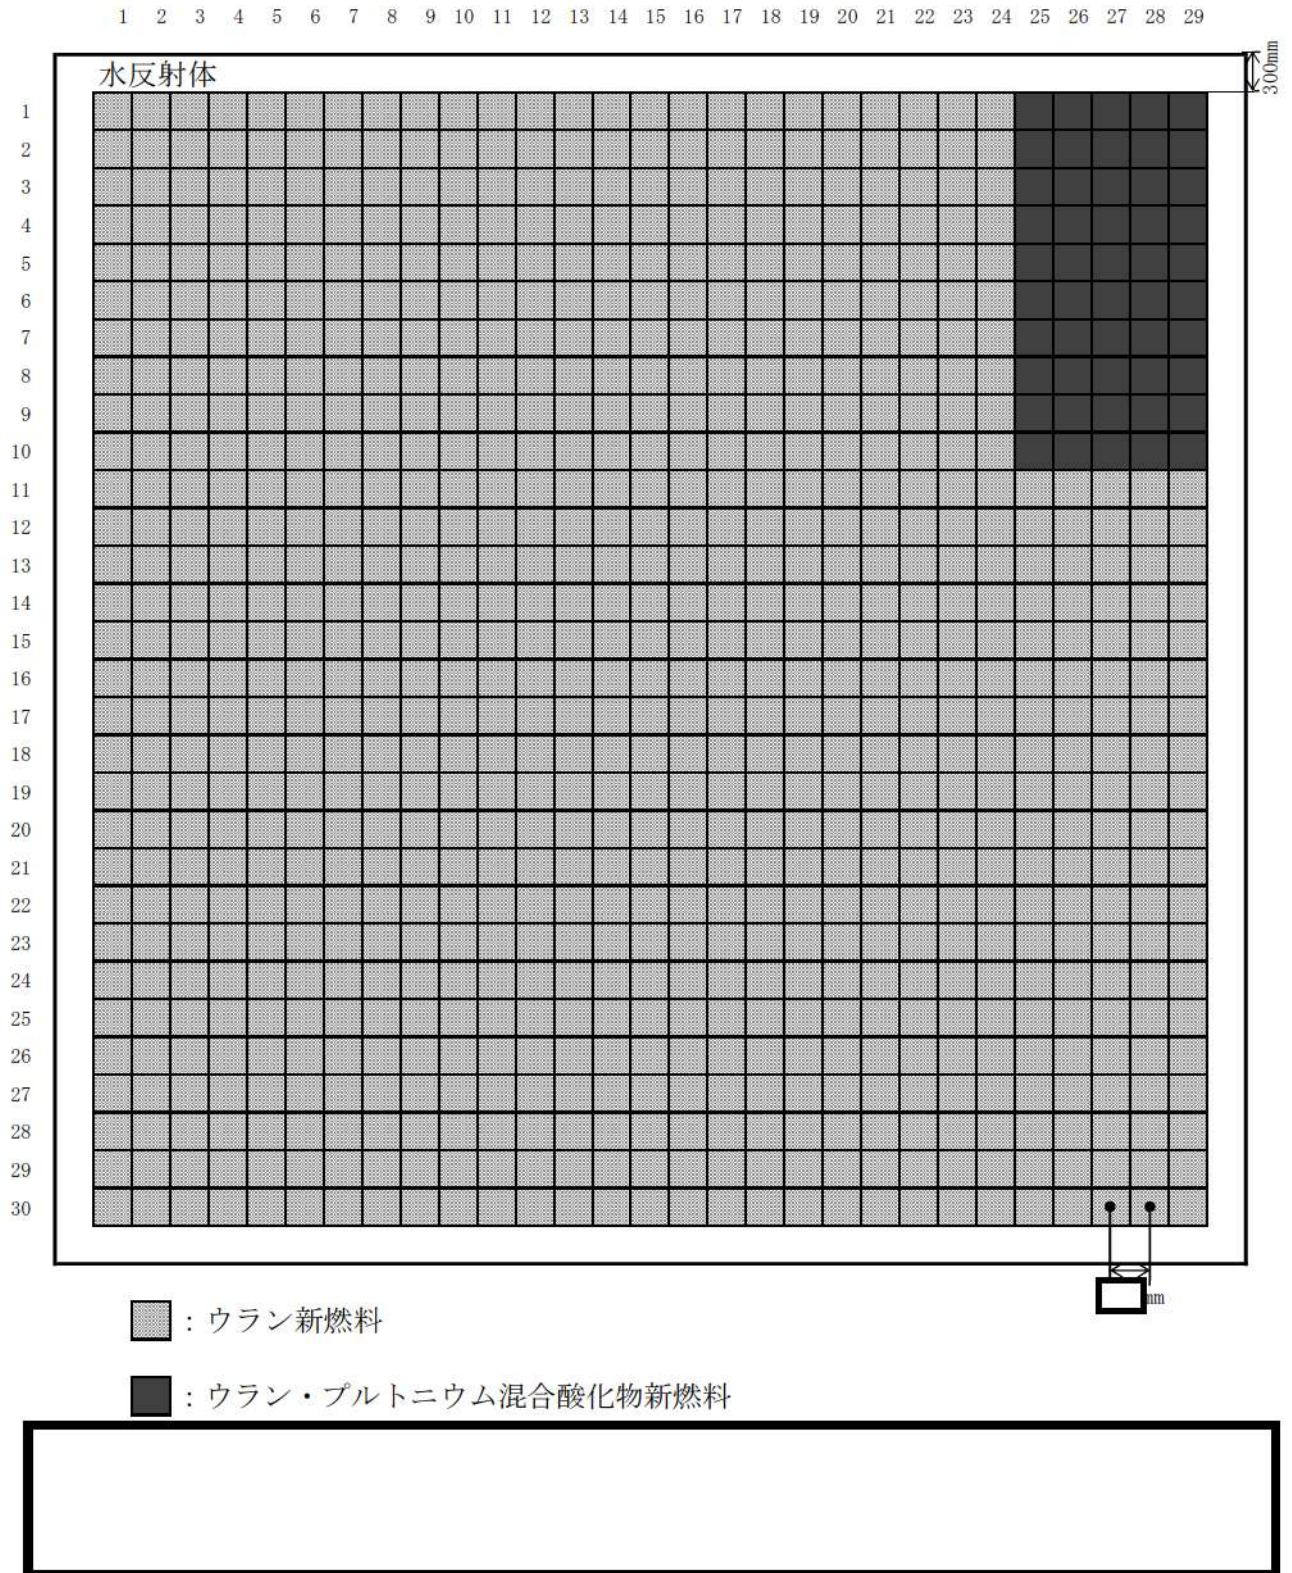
1 2 3 4 5 6 7 8 9 10 11 12 13 14 15 16 17 18 19 20 21 22 23 24 25 26 27 28 29

水反射体

300mm

1
2
3
4
5
6
7
8
9
10
11
12
13
14
15
16
17
18
19
20
21
22
23
24
25
26
27
28
29
30

mm

：ウラン新燃料

：ウラン・プルトニウム混合酸化物新燃料